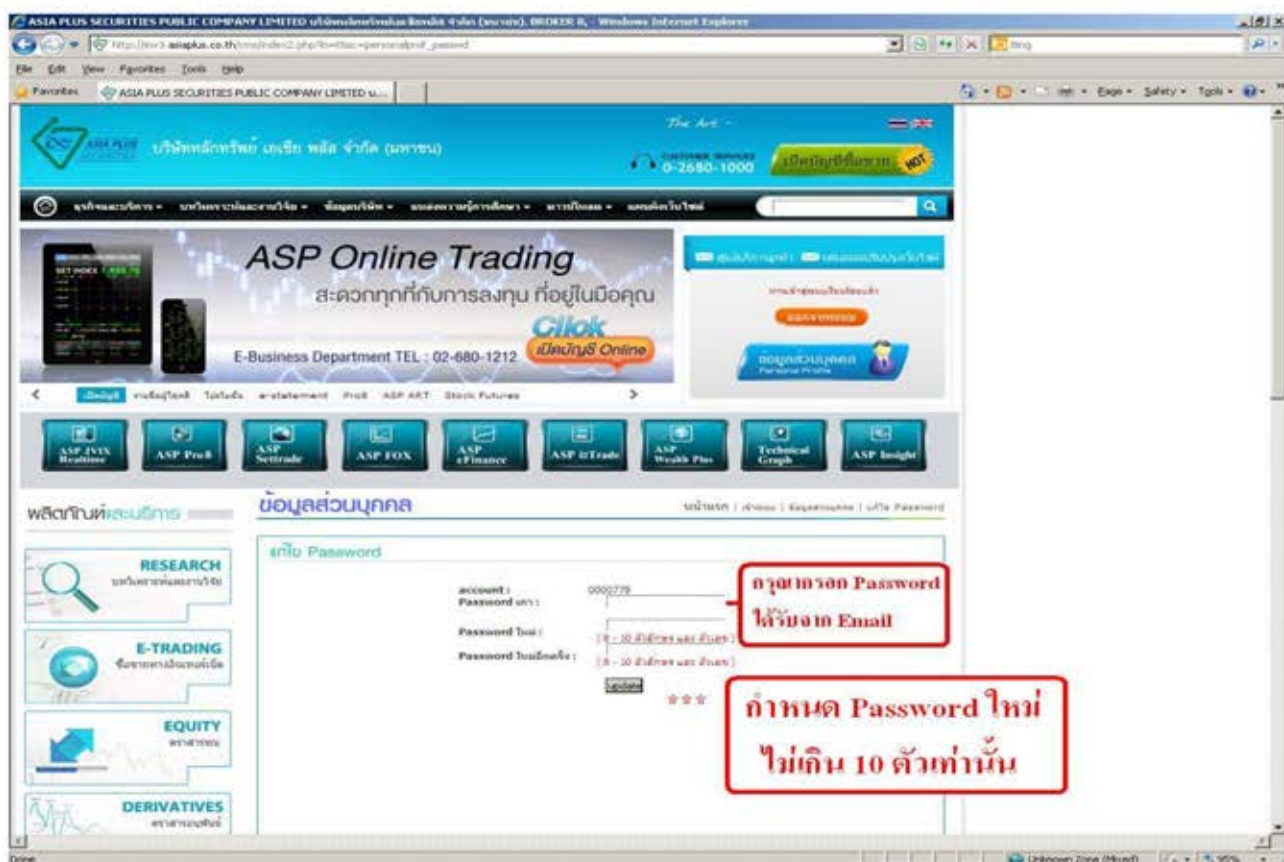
ASIA PLUS SECURITIES PUBLIC COMPANY LIMITED บริษัทหลักทรัพย์ เอเซีย พลัส จำกัด (มหาชน). BROKER 8, - Windows Internet Explorer

http://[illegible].asiaplus.co.th/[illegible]

File Edit View Favorites Tools Help

Favorites ASIA PLUS SECURITIES PUBLIC COMPANY LIMITED u...

Page Safety Tools

บริษัทหลักทรัพย์ เอเซีย พลัส จำกัด (มหาชน)

The Art

0-2680-1000

เปิดบัญชีซื้อขาย HOT

ASP Online Trading

สะดวกทุกที่กับการลงทุน ที่อยู่ในมือคุณ

Click

เปิดบัญชี Online

E-Business Department TEL : 02-680-1212

ข้อมูลส่วนบุคคล

e-statement Profi ASP ART Stock Futures

ASP iVIX Realtime | ASP Profi | ASP Settrade | ASP FOX | ASP eFinance | ASP iTrade | ASP Wealth Plus | Technical Graph | ASP Insight

ผลิตภัณฑ์และบริการ

ข้อมูลส่วนบุคคล

แก้ไข Password

RESEARCH

E-TRADING

EQUITY

DERIVATIVES

account : 0000779

Password เก่า :

Password ใหม่ :

Password ใหม่อีกครั้ง :

กรุณากรอก Password ได้รับจาก Email

กำหนด Password ใหม่ ไม่เกิน 10 ตัวเท่านั้น

Done

Unknown Zone (Mixed)